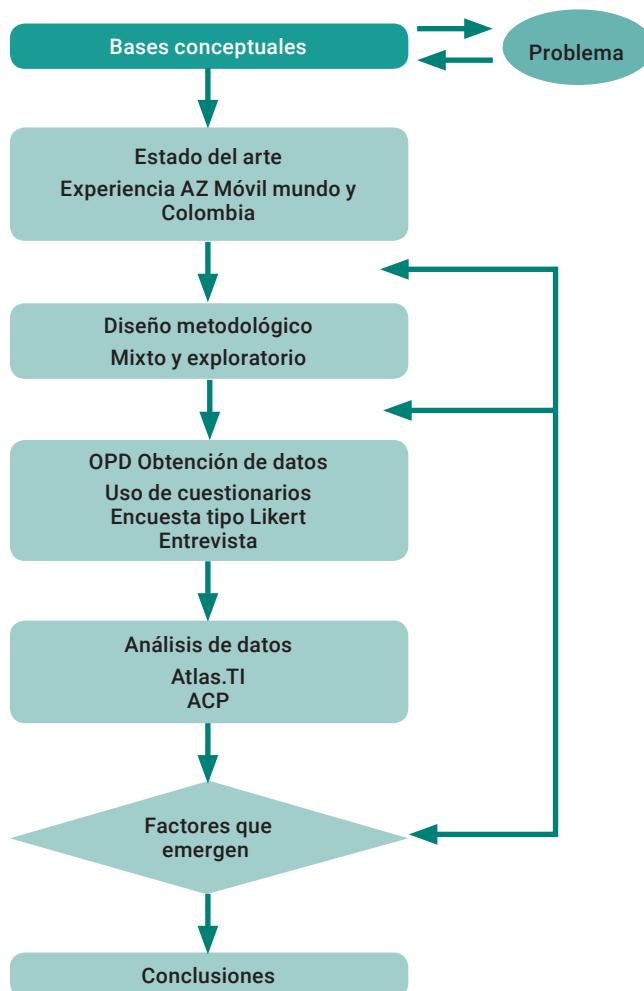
Bases conceptuales

Problema

Estado del arte
Experiencia AZ Móvil mundo y Colombia

Diseño metodológico
Mixto y exploratorio

OPD Obtención de datos
Uso de cuestionarios
Encuesta tipo Likert
Entrevista

Análisis de datos
Atlas.TI
ACP

Factores que emergen

Conclusiones